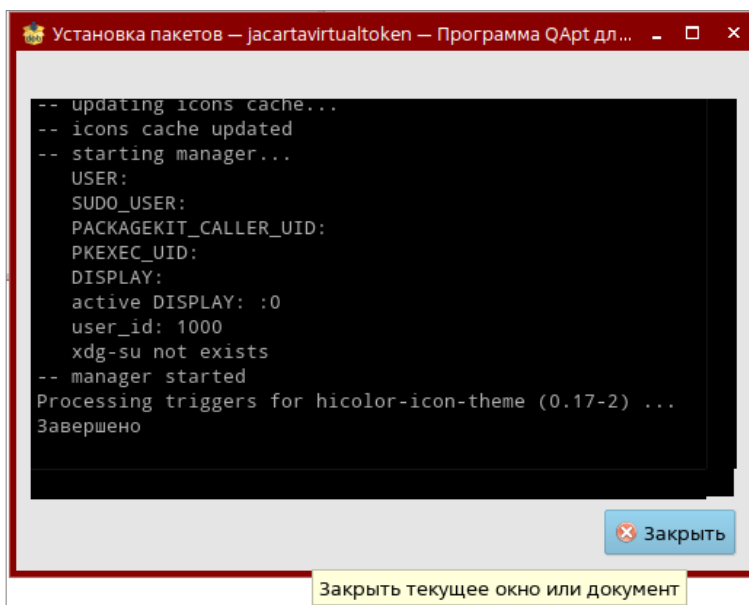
Установка пакетов — jacartavirtualtoken — Программа QApt дл...

-- updating icons cache...
-- icons cache updated
-- starting manager...
USER:
SUDO_USER:
PACKAGEKIT_CALLER_UID:
PKEXEC_UID:
DISPLAY:
active DISPLAY: :0
user_id: 1000
xdg-su not exists
-- manager started
Processing triggers for hicolor-icon-theme (0.17-2) ...
Завершено

Закрыть

Закрыть текущее окно или документ